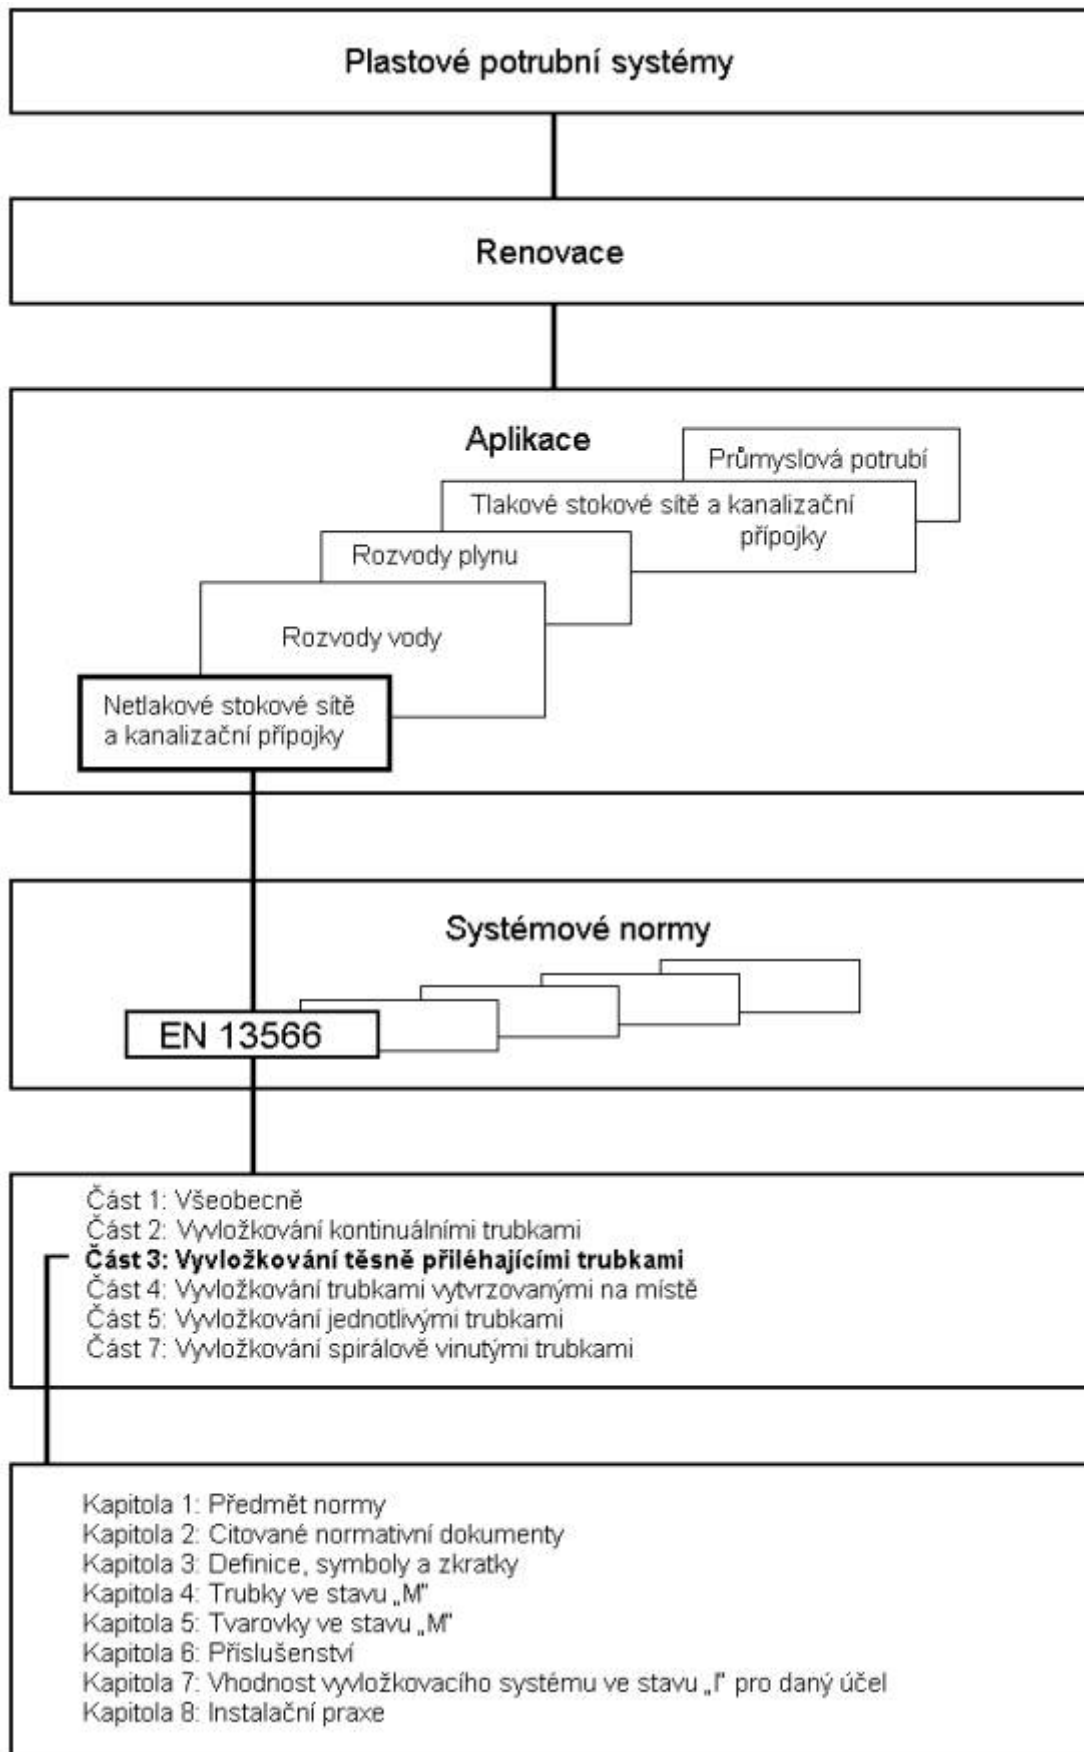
Plastové potrubní systémy

Renovace

Aplikace

Průmyslová potrubí

Tlakové stokové sítě a kanalizační přípojky

Rozvody plynu

Rozvody vody

Netlakové stokové sítě a kanalizační přípojky

Systémové normy

EN 13566

Část 1: Všeobecně
Část 2: Vyvložkování kontinuálními trubkami
**Část 3: Vyvložkování těsně přiléhajícími trubkami**
Část 4: Vyvložkování trubkami vytvrzovanými na místě
Část 5: Vyvložkování jednotlivými trubkami
Část 7: Vyvložkování spirálově vinutými trubkami

Kapitola 1: Předmět normy
Kapitola 2: Citované normativní dokumenty
Kapitola 3: Definice, symboly a zkratky
Kapitola 4: Trubky ve stavu „M"
Kapitola 5: Tvarovky ve stavu „M"
Kapitola 6: Příslušenství
Kapitola 7: Vhodnost vyvložkovacího systému ve stavu „I" pro daný účel
Kapitola 8: Instalační praxe